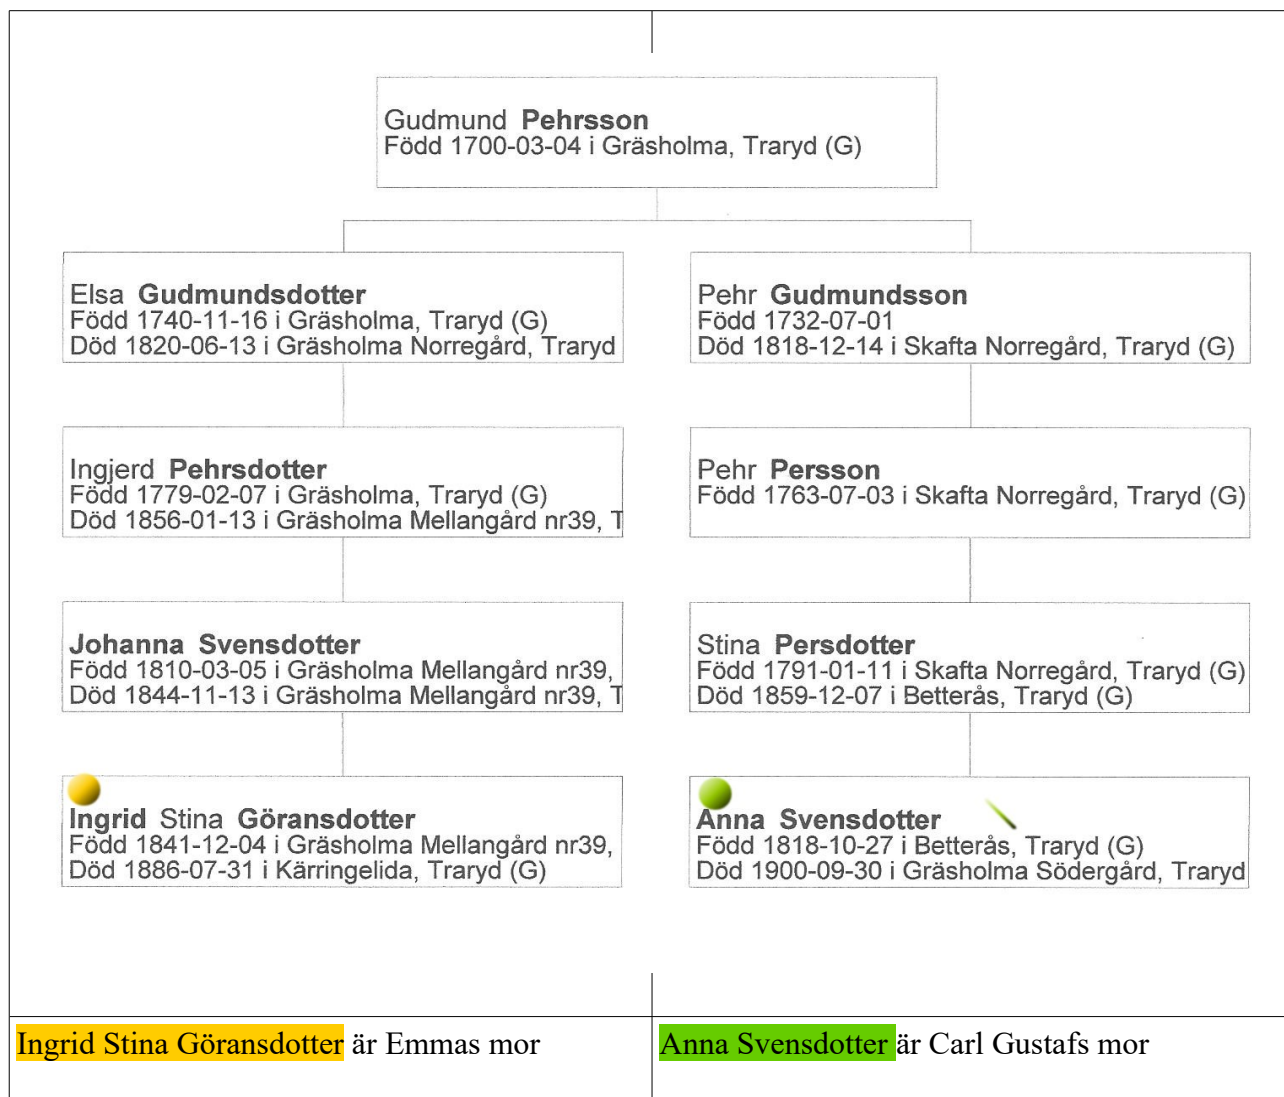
Gudmund Pehrsson
Född 1700-03-04 i Gräsholma, Traryd (G)

Elsa Gudmundsdotter
Född 1740-11-16 i Gräsholma, Traryd (G)
Död 1820-06-13 i Gräsholma Norregård, Traryd

Pehr Gudmundsson
Född 1732-07-01
Död 1818-12-14 i Skafta Norregård, Traryd (G)

Ingjerd Pehrsdotter
Född 1779-02-07 i Gräsholma, Traryd (G)
Död 1856-01-13 i Gräsholma Mellangård nr39, T

Pehr Persson
Född 1763-07-03 i Skafta Norregård, Traryd (G)

Johanna Svensdotter
Född 1810-03-05 i Gräsholma Mellangård nr39,
Död 1844-11-13 i Gräsholma Mellangård nr39, T

Stina Persdotter
Född 1791-01-11 i Skafta Norregård, Traryd (G)
Död 1859-12-07 i Betterås, Traryd (G)

Ingrid Stina Göransdotter
Född 1841-12-04 i Gräsholma Mellangård nr39,
Död 1886-07-31 i Kärringelida, Traryd (G)

Anna Svensdotter
Född 1818-10-27 i Betterås, Traryd (G)
Död 1900-09-30 i Gräsholma Södergård, Traryd

| Ingrid Stina Göransdotter är Emmas mor | Anna Svensdotter är Carl Gustafs mor |